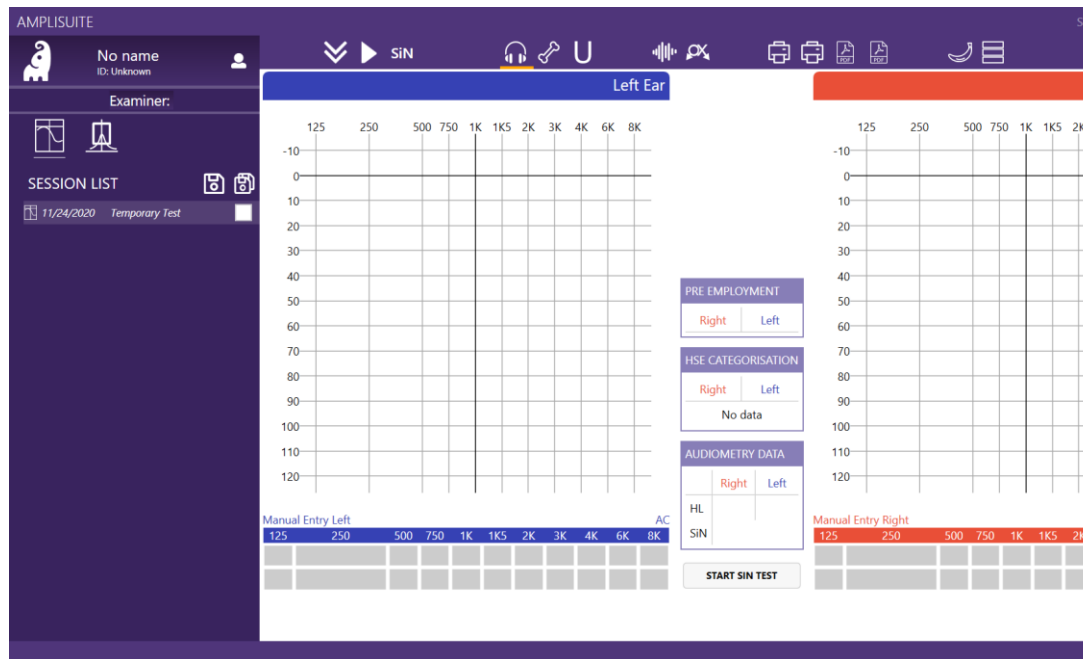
AMPLISUITE

No name
ID: Unknown

Examiner:

SESSION LIST

11/24/2020 Temporary Test

SiN

PDF PDF

Left Ear

125 250 500 750 1K 1K5 2K 3K 4K 6K 8K

-10
0
10
20
30
40
50
60
70
80
90
100
110
120

Manual Entry Left AC

| 125 | 250 | 500 | 750 | 1K | 1K5 | 2K | 3K | 4K | 6K | 8K |
|---|---|---|---|---|---|---|---|---|---|---|
| | | | | | | | | | | |
| | | | | | | | | | | |

PRE EMPLOYMENT

Right Left

HSE CATEGORISATION

Right Left

No data

AUDIOMETRY DATA

| | Right | Left |
|---|---|---|
| HL | | |
| SiN | | |

START SIN TEST

125 250 500 750 1K 1K5 2K

-10
0
10
20
30
40
50
60
70
80
90
100
110
120

Manual Entry Right

| 125 | 250 | 500 | 750 | 1K | 1K5 | 2K |
|---|---|---|---|---|---|---|
| | | | | | | |
| | | | | | | |